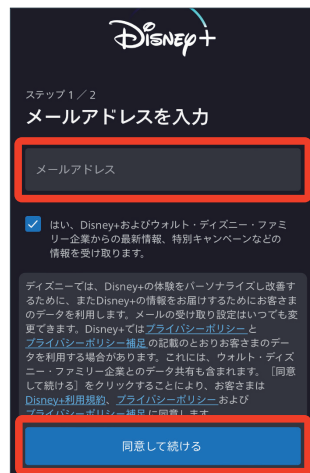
Disney+

ステップ 1 / 2

メールアドレスを入力

メールアドレス

はい、Disney+およびウォルト・ディズニー・ファミリー企業からの最新情報、特別キャンペーンなどの情報を受け取ります。

ディズニーでは、Disney+の体験をパーソナライズし改善するために、またDisney+の情報をお届けするためにお客さまのデータを利用します。メールの受け取り設定はいつでも変更できます。Disney+ではプライバシーポリシーとプライバシーポリシー補足の記載のとおりお客さまのデータを利用する場合があります。これには、ウォルト・ディズニー・ファミリー企業とのデータ共有も含まれます。［同意して続ける］をクリックすることにより、お客さまはDisney+利用規約、プライバシーポリシー および プライバシーポリシー補足に同意します。

同意して続ける